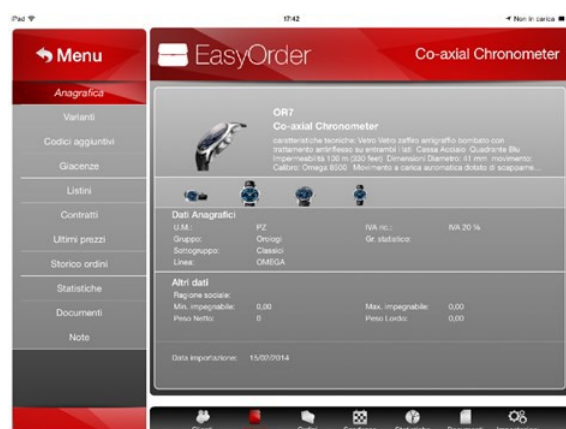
iPad 17:42 Non in carica

Menu

Anagrafica
Varianti
Codici aggiuntivi
Giacenze
Listini
Contratti
Ultimi prezzi
Storico ordini
Statistiche
Documenti
Note

EasyOrder

Co-axial Chronometer

OR7
Co-axial Chronometer
caratteristiche tecniche: Vetro Vetro zaffiro antigraffio bombato con trattamento antiriflesso su entrambi i lati Cassa Acciaio Quadrante Blu Impermeabilità 100 m (330 feet) Dimensioni Diametro: 41 mm. movimento: Calibro: Omega 8500 Movimento a carica automatica dotato di scappame...

Dati Anagrafici
U.M.: PZ
IVA ric.: IVA 20 %
Gruppo: Orologi
Gr. statistico:
Sottogruppo: Classici
Linea: OMEGA

Altri dati
Ragione sociale:
Min. impegnabile: 0,00
Max. impegnabile: 0,00
Peso Netto: 0
Peso Lordo: 0,00

Data importazione: 15/02/2014

Clienti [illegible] Ordini Condizioni Statistiche Documenti Impostazioni